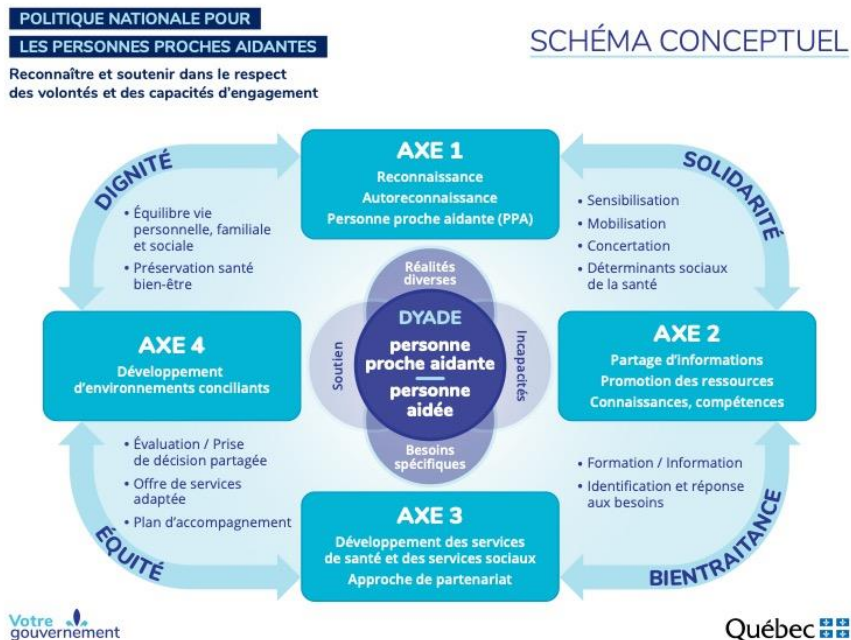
POLITIQUE NATIONALE POUR
LES PERSONNES PROCHES AIDANTES

Reconnaître et soutenir dans le respect des volontés et des capacités d'engagement

SCHÉMA CONCEPTUEL

DIGNITÉ

AXE 1
Reconnaissance
Autoreconnaissance
Personne proche aidante (PPA)

SOLIDARITÉ

• Équilibre vie personnelle, familiale et sociale
• Préservation santé bien-être

• Sensibilisation
• Mobilisation
• Concertation
• Déterminants sociaux de la santé

Réalités diverses

AXE 4
Développement d'environnements conciliants

Soutien

DYADE
personne proche aidante
—
personne aidée

Incapacités

AXE 2
Partage d'informations
Promotion des ressources
Connaissances, compétences

Besoins spécifiques

• Évaluation / Prise de décision partagée
• Offre de services adaptée
• Plan d'accompagnement

• Formation / Information
• Identification et réponse aux besoins

ÉQUITÉ

AXE 3
Développement des services de santé et des services sociaux
Approche de partenariat

BIENTRAITANCE

Votre gouvernement

Québec